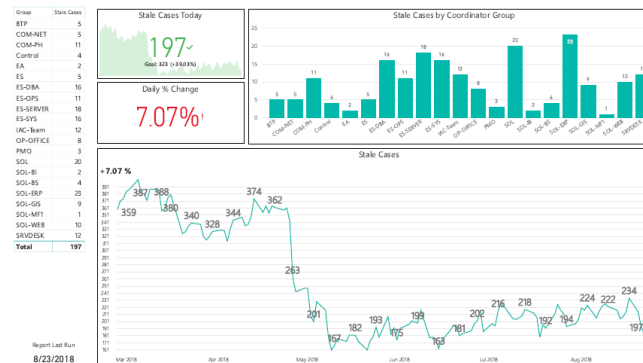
| Group | Stale Cases |
|---|---|
| BTP | 5 |
| COM-NET | 5 |
| COM-PH | 11 |
| Control | 4 |
| EA | 2 |
| ES | 5 |
| ES-DBA | 16 |
| ES-OPS | 11 |
| ES-SERVER | 18 |
| ES-SYS | 16 |
| IAC-Team | 12 |
| OP-OFFICE | 8 |
| PMO | 3 |
| SOL | 20 |
| SOL-BI | 2 |
| SOL-BS | 4 |
| SOL-ERP | 23 |
| SOL-GIS | 9 |
| SOL-MFT | 1 |
| SOL-WEB | 10 |
| SRVDESK | 12 |
| Total | 197 |

Report Last Run
8/23/2018

Stale Cases Today
197✓
Goal: 121 (+59.03%)

Daily % Change
7.07%↑

Stale Cases by Coordinator Group
5 5 11 4 2 5 16 11 18 16 12 8 3 20 2 4 23 9 1 10 12
BTP COM-NET COM-PH Control EA ES ES-DBA ES-OPS ES-SERVER ES-SYS IAC-Team OP-OFFICE PMO SOL SOL-BI SOL-BS SOL-ERP SOL-GIS SOL-MFT SOL-WEB SRVDESK

Stale Cases
+7.07 %
359 387 388 380 340 328 344 374 362 263 201 167 182 193 175 199 163 181 202 216 218 192 224 222 234 197
Mar 2018 Apr 2018 May 2018 Jun 2018 Jul 2018 Aug 2018